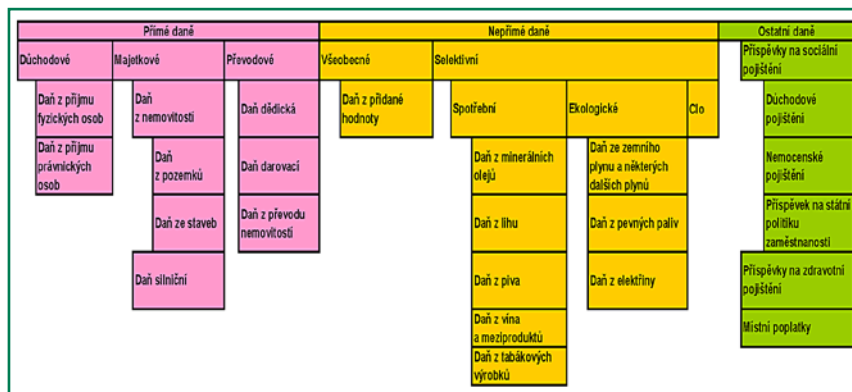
Přímé daně

Důchodové

Daň z příjmu fyzických osob

Daň z příjmu právnických osob

Majetkové

Daň z nemovitostí

Daň z pozemků

Daň ze staveb

Daň silniční

Převodové

Daň dědická

Daň darovací

Daň z převodu nemovitostí

Nepřímé daně

Všeobecné

Daň z přidané hodnoty

Selektivní

Spotřební

Daň z minerálních olejů

Daň z lihu

Daň z piva

Daň z vína a meziproduktů

Daň z tabákových výrobků

Ekologické

Daň ze zemního plynu a některých dalších plynů

Daň z pevných paliv

Daň z elektřiny

Clo

Ostatní daně

Příspěvky na sociální pojištění

Důchodové pojištění

Nemocenské pojištění

Příspěvek na státní politiku zaměstnanosti

Příspěvky na zdravotní pojištění

Místní poplatky